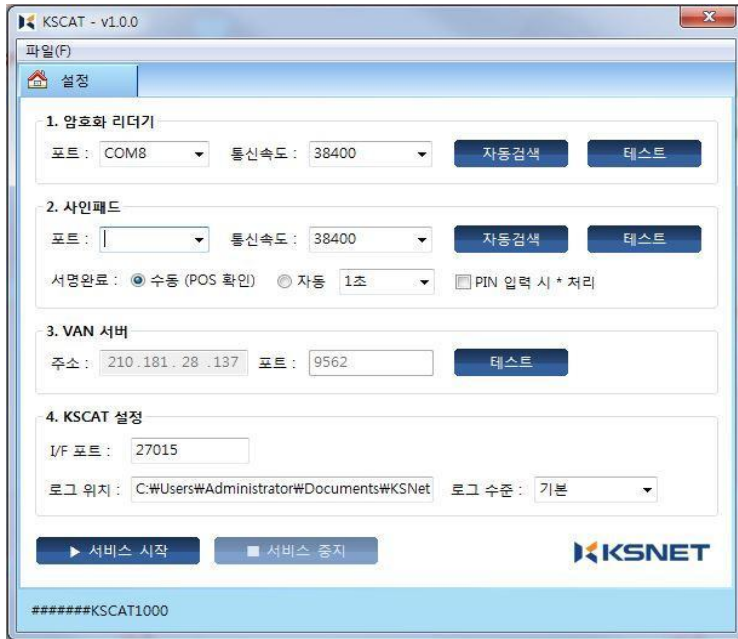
KSCAT - v1.0.0

파일(F)

설정

1. 암호화 리더기
포트 : COM8
통신속도 : 38400
자동검색
테스트

2. 사인패드
포트 :
통신속도 : 38400
자동검색
테스트
서명완료 : 수동 (POS 확인) 자동 1초 PIN 입력 시 * 처리

3. VAN 서버
주소 : 210 . 181 . 28 . 137 포트 : 9562
테스트

4. KSCAT 설정
I/F 포트 : 27015
로그 위치 : C:₩Users₩Administrator₩Documents₩KSNet 로그 수준 : 기본

▶ 서비스 시작
■ 서비스 중지

KSNET

#######KSCAT1000